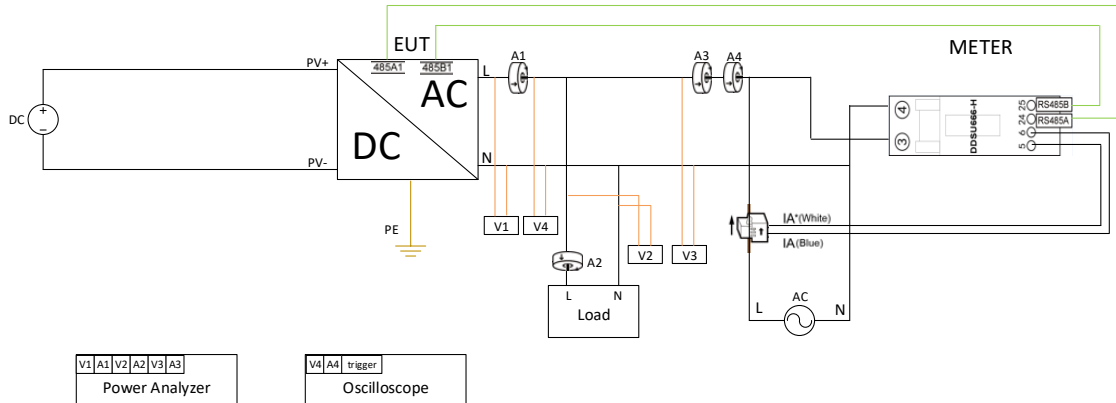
EUT

METER

PV+

485A1

485B1

L

A1

A3

A4

AC

DC

+

−

DC

PV-

N

4

3

DDSU666-H

25

24

6

5

RS485B

RS485A

PE

V1

V4

V2

V3

IA*(White)

IA(Blue)

A2

L

N

Load

L

AC

N

| V1 | A1 | V2 | A2 | V3 | A3 |
|---|---|---|---|---|---|

Power Analyzer

| V4 | A4 | trigger |
|---|---|---|

Oscilloscope